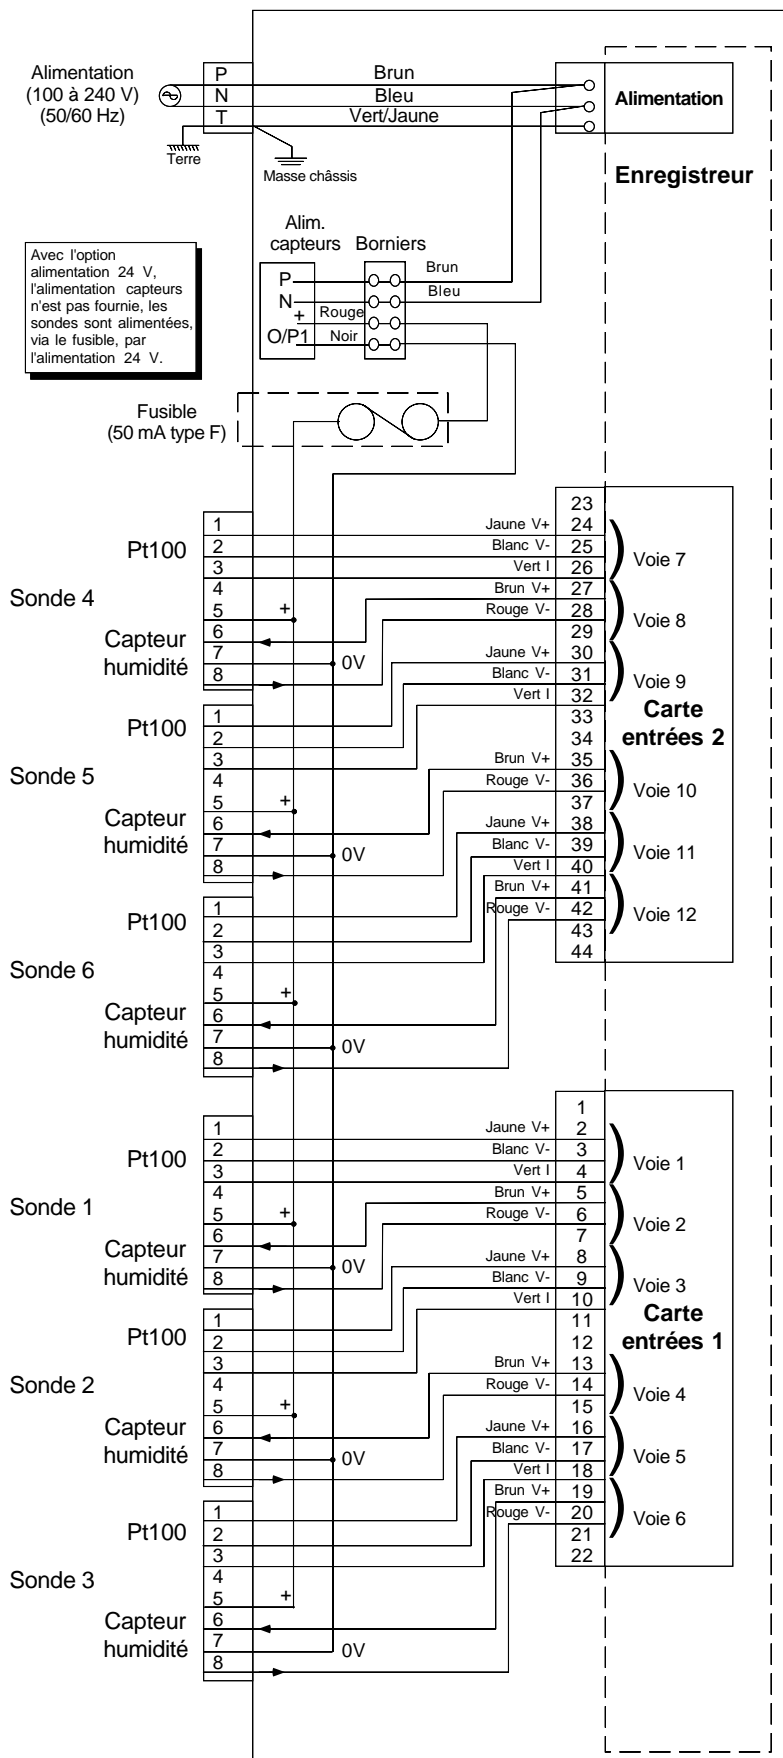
Alimentation (100 à 240 V) (50/60 Hz)

P
N
T

Brun
Bleu
Vert/Jaune

Alimentation

Terre

Masse châssis

Enregistreur

Avec l'option alimentation 24 V, l'alimentation capteurs n'est pas fournie, les sondes sont alimentées, via le fusible, par l'alimentation 24 V.

Alim. capteurs

Borniers

P
N
+
O/P1

Brun
Bleu
Rouge
Noir

Fusible (50 mA type F)

Sonde 4
Pt100
1
2
3
4
5
6
7
8
+
0V
Capteur humidité

Sonde 5
Pt100
1
2
3
4
5
6
7
8
+
0V
Capteur humidité

Sonde 6
Pt100
1
2
3
4
5
6
7
8
+
0V
Capteur humidité

23
Jaune V+ 24
Blanc V- 25
Vert I 26
Brun V+ 27
Rouge V- 28
29
Jaune V+ 30
Blanc V- 31
Vert I 32
33
34
Brun V+ 35
Rouge V- 36
37
Jaune V+ 38
Blanc V- 39
Vert I 40
Brun V+ 41
Rouge V- 42
43
44

Voie 7
Voie 8
Voie 9
Carte entrées 2
Voie 10
Voie 11
Voie 12

Sonde 1
Pt100
1
2
3
4
5
6
7
8
+
0V
Capteur humidité

Sonde 2
Pt100
1
2
3
4
5
6
7
8
+
0V
Capteur humidité

Sonde 3
Pt100
1
2
3
4
5
6
7
8
+
0V
Capteur humidité

1
Jaune V+ 2
Blanc V- 3
Vert I 4
Brun V+ 5
Rouge V- 6
7
Jaune V+ 8
Blanc V- 9
Vert I 10
11
12
Brun V+ 13
Rouge V- 14
15
Jaune V+ 16
Blanc V- 17
Vert I 18
Brun V+ 19
Rouge V- 20
21
22

Voie 1
Voie 2
Voie 3
Carte entrées 1
Voie 4
Voie 5
Voie 6